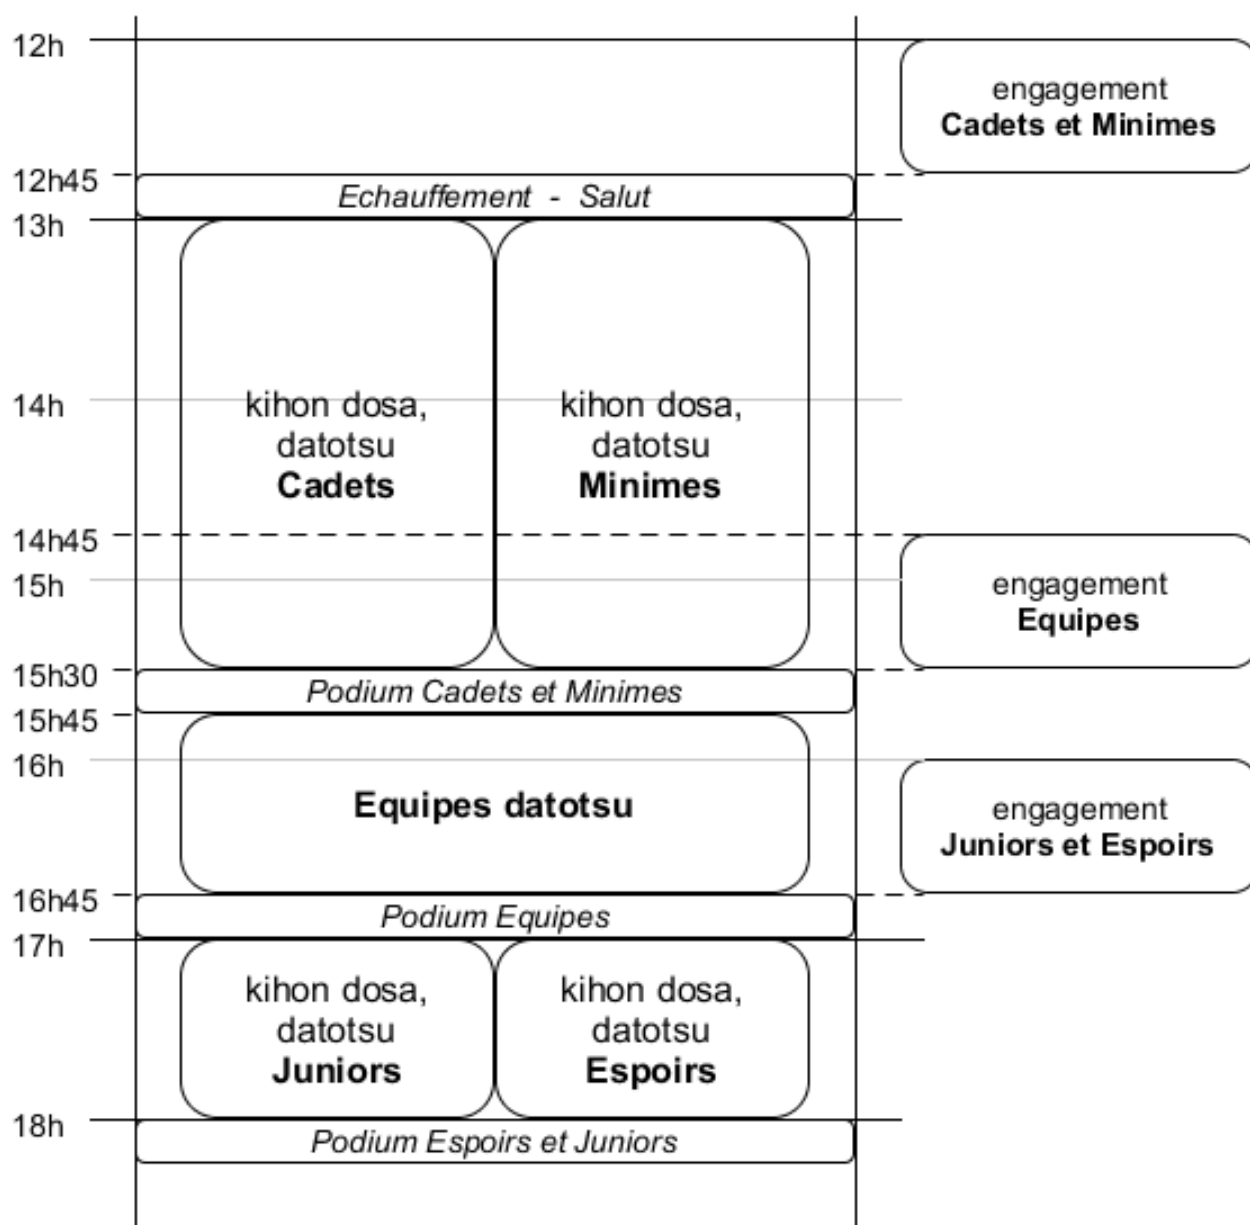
12h

engagement
**Cadets et Minimes**

12h45
*Echauffement - Salut*
13h

14h

kihon dosa, datotsu
**Cadets**

kihon dosa, datotsu
**Minimes**

14h45
15h

engagement
**Equipes**

15h30
*Podium Cadets et Minimes*
15h45
16h

**Equipes datotsu**

engagement
**Juniors et Espoirs**

16h45
*Podium Equipes*
17h

kihon dosa, datotsu
**Juniors**

kihon dosa, datotsu
**Espoirs**

18h
*Podium Espoirs et Juniors*